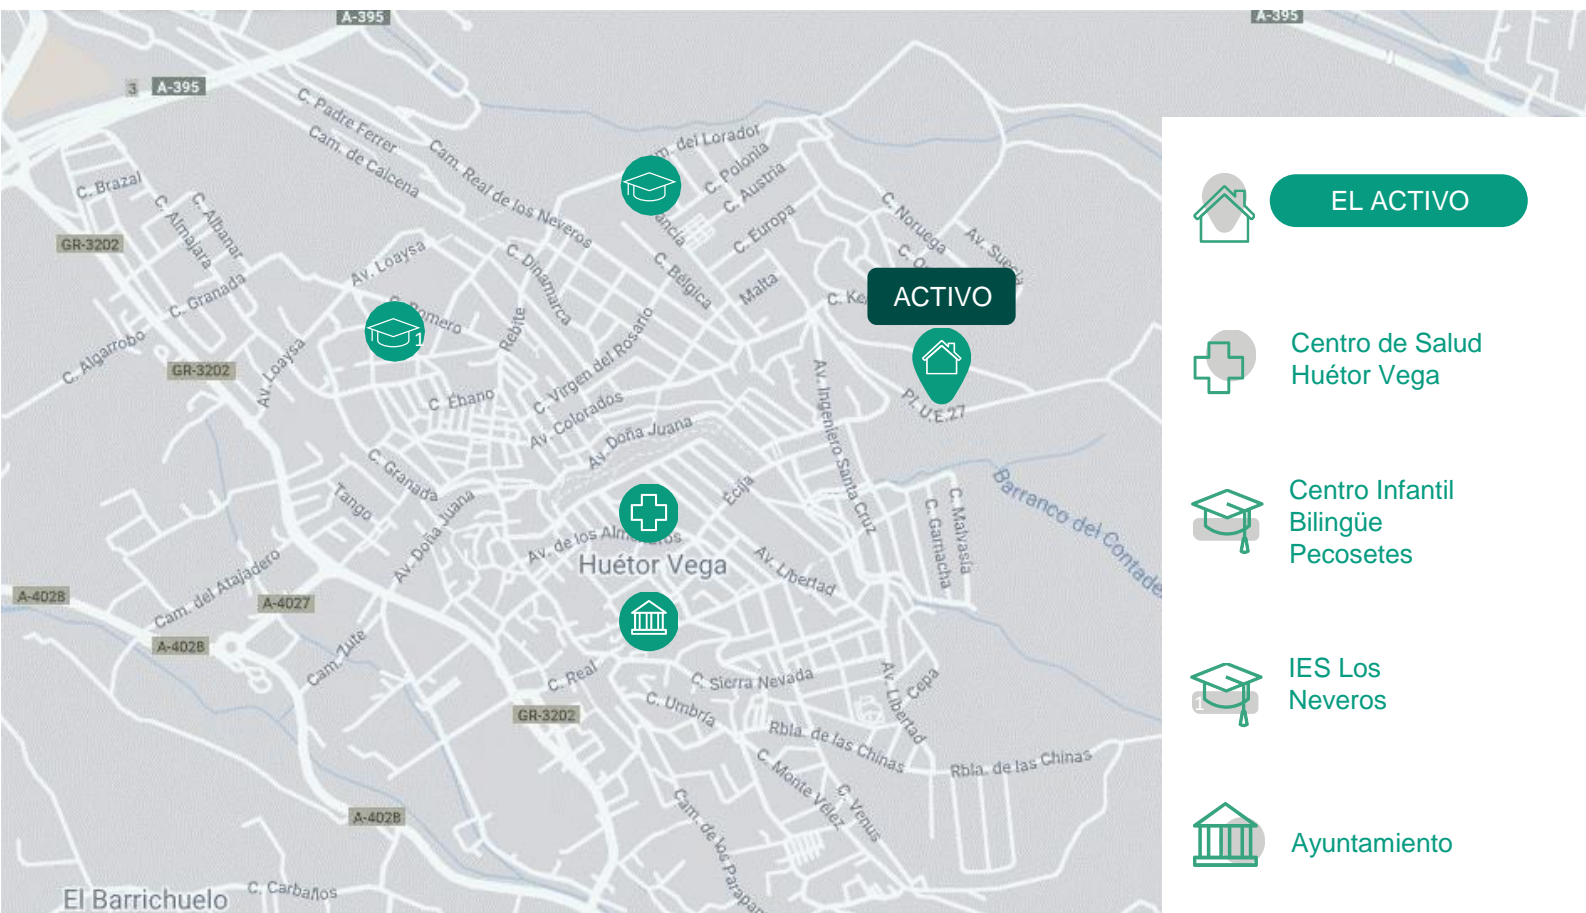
A-395
A-395
3 A-395
C. Padre Ferrer
Cam. de Calcena
Cam. Real de los Neveros
m. del Lorador
C. Polonia
C. Austria
C. Europa
Malta
C. Bélgica
C. Dinamarca
ancia
C. Noruega
C. O
Av. Suecia
C. Ke
ACTIVO
C. Brazal
C. Albanar
C. Almajara
GR-3202
Av. Loaysa
C. Granada
Romero
1
Rebite
C. Virgen del Rosario
C. Algarrobo
GR-3202
Av. Loaysa
C. Ébano
Av. Colorados
Av. Doña Juana
Av. Ingeniero Santa Cruz
PL U.E.27
Barranco del Contade
C. Granada
Tango
Av. Doña Juana
Ecija
C. Malvasía
C. Garnacha
Av. de los Almendros
Huétor Vega
Av. Libertad
A-4028
Cam. del Atajadero
A-4027
A-4028
Cam. Zute
C. Real
C. Sierra Nevada
C. Umbría
GR-3202
Av. Libertad
Cepa
Rbla. de las Chinas
Rbla. de las Chinas
C. Monte Vélez
C. Venus
A-4028
Cam. de los Parapan
El Barrichuelo
C. Carbaños
EL ACTIVO
Centro de Salud Huétor Vega
Centro Infantil Bilingüe Pecosetes
IES Los Neveros
1
Ayuntamiento